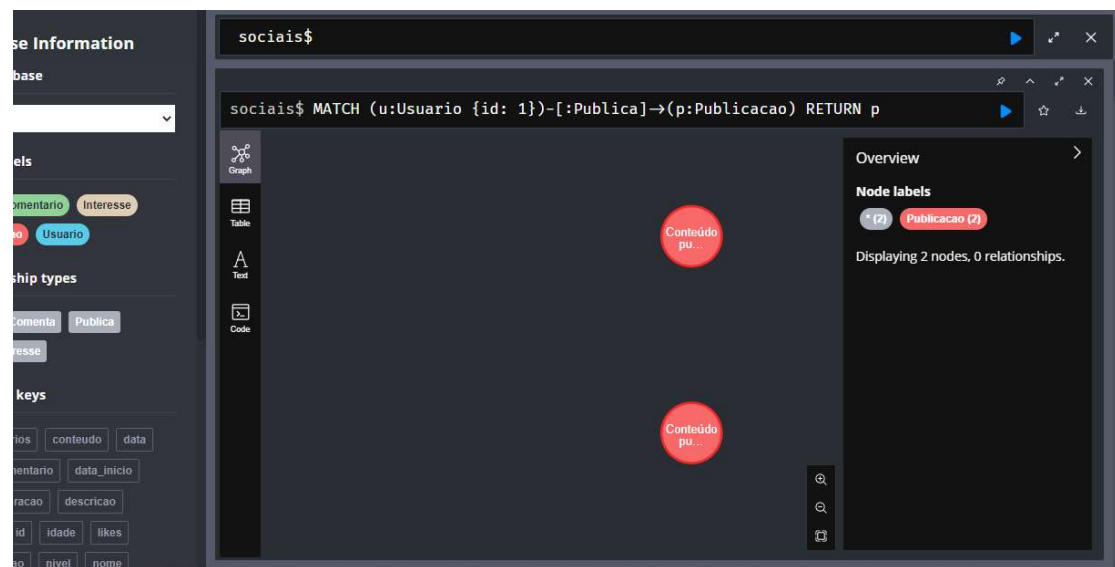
se Information
base

els
omentario Interesse
ao Usuario

ship types
Comenta Publica
resse

keys
rios conteudo data
nentario data_inicio
racao descricao
id idade likes
ao nivel nome

sociais$

sociais$ MATCH (u:Usuario {id: 1})-[:Publica]→(p:Publicacao) RETURN p

Graph
Table
Text
Code

Conteúdo pu...
Conteúdo pu...

Overview
Node labels
* (2) Publicacao (2)
Displaying 2 nodes, 0 relationships.